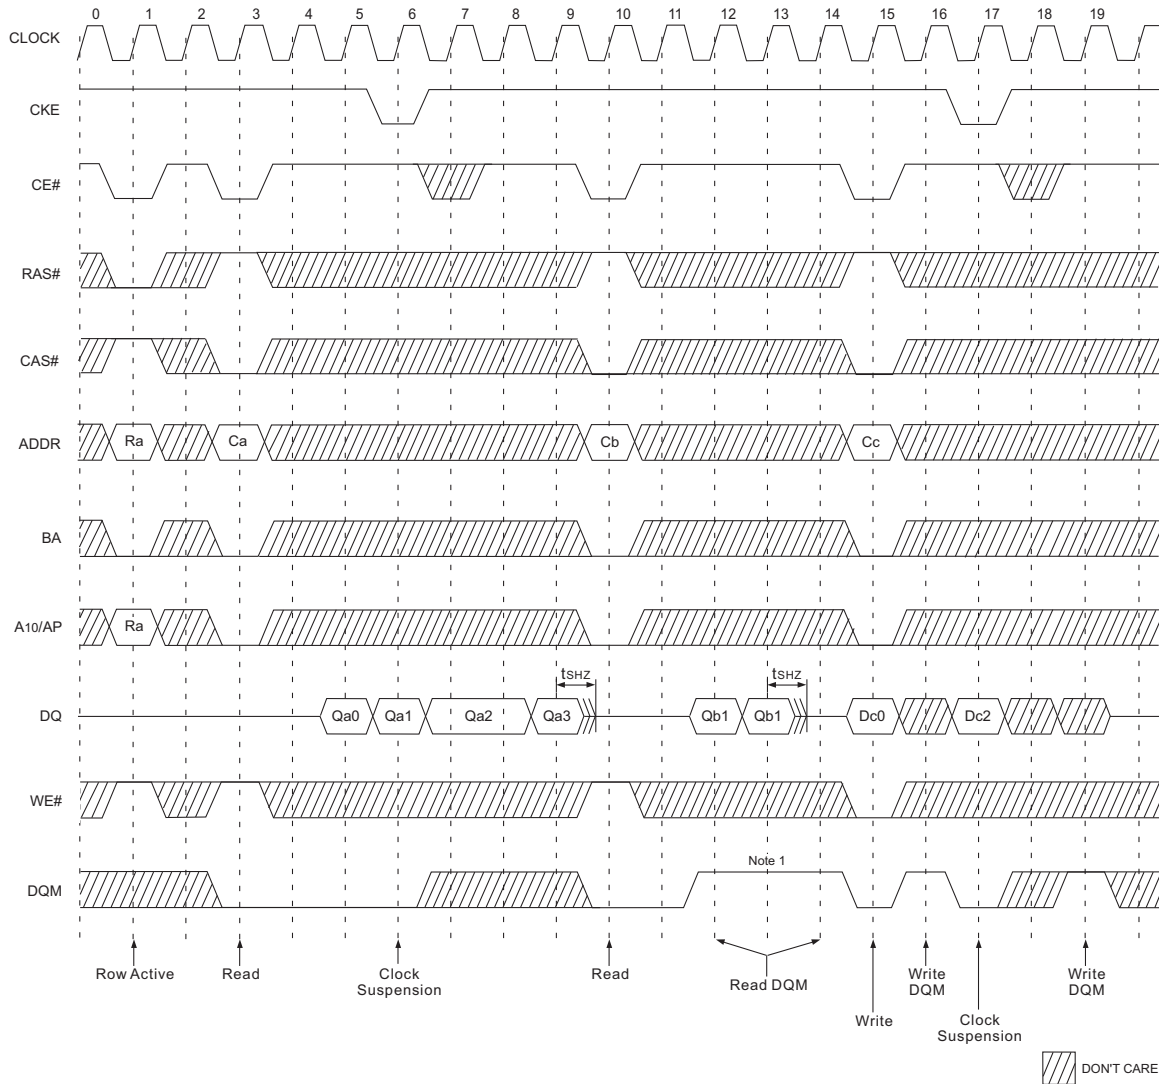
0 1 2 3 4 5 6 7 8 9 10 11 12 13 14 15 16 17 18 19

CLOCK

CKE

CE#

RAS#

CAS#

ADDR Ra Ca Cb Cc

BA

A10/AP Ra

$t_{SHZ}$ $t_{SHZ}$

DQ Qa0 Qa1 Qa2 Qa3 Qb1 Qb1 Dc0 Dc2

WE#

Note 1

DQM

Row Active

Read

Clock Suspension

Read

Read DQM

Write

Write DQM

Clock Suspension

Write DQM

DON'T CARE